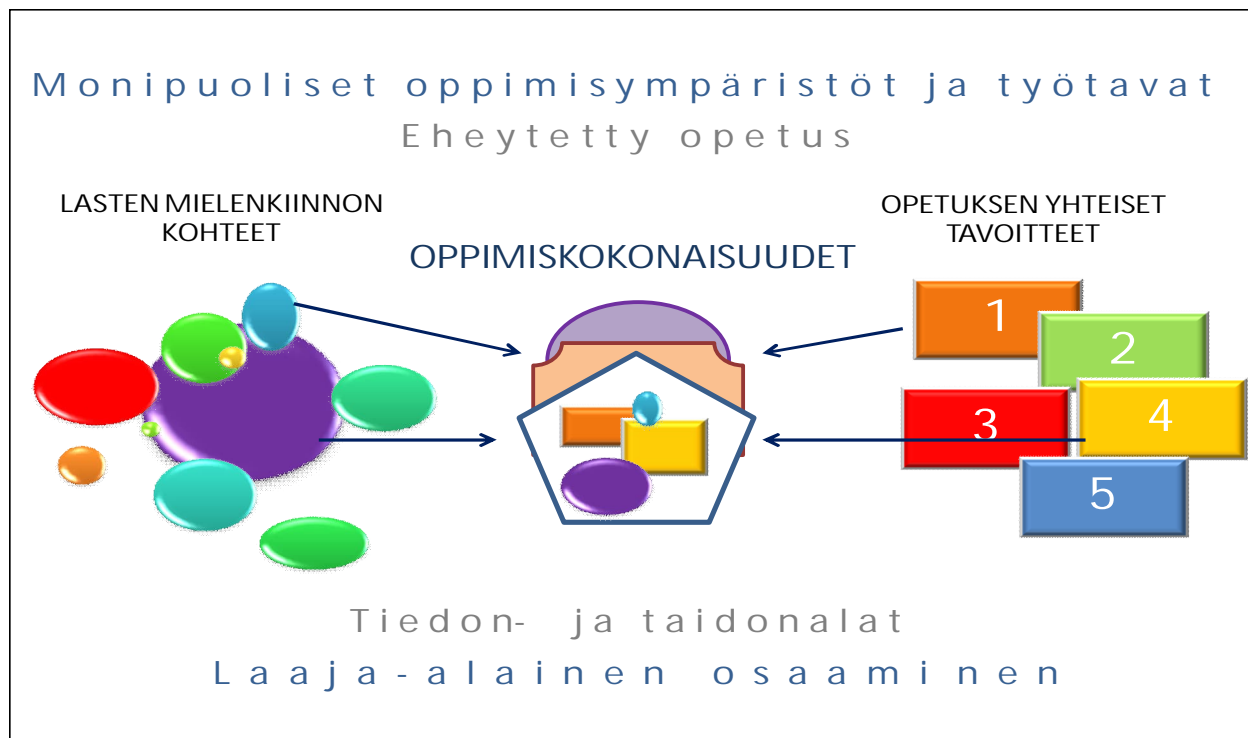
Monipuoliset oppimisympäristöt ja työtavat
Eheytetty opetus

LASTEN MIELENKIINNON KOHTEET

OPPIMISKOKONAISUUDET

OPETUKSEN YHTEISET TAVOITTEET

1
2
3
4
5

Tiedon- ja taidonalat
Laaja-alainen osaaminen